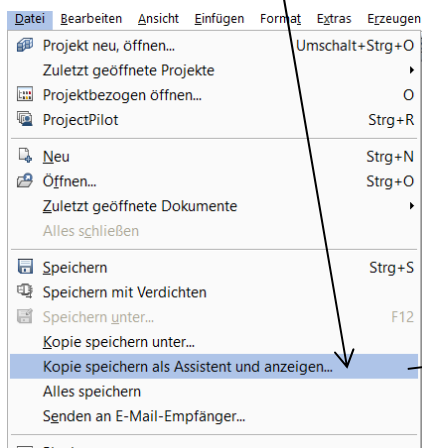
Datei Bearbeiten Ansicht Einfügen Format Extras Erzeugen

Projekt neu, öffnen... Umschalt+Strg+O
Zuletzt geöffnete Projekte
Projektbezogen öffnen... O
ProjectPilot Strg+R

Neu Strg+N
Öffnen... Strg+O
Zuletzt geöffnete Dokumente
Alles schließen

Speichern Strg+S
Speichern mit Verdichten
Speichern unter... F12
Kopie speichern unter...
Kopie speichern als Assistent und anzeigen...
Alles speichern
Senden an E-Mail-Empfänger...